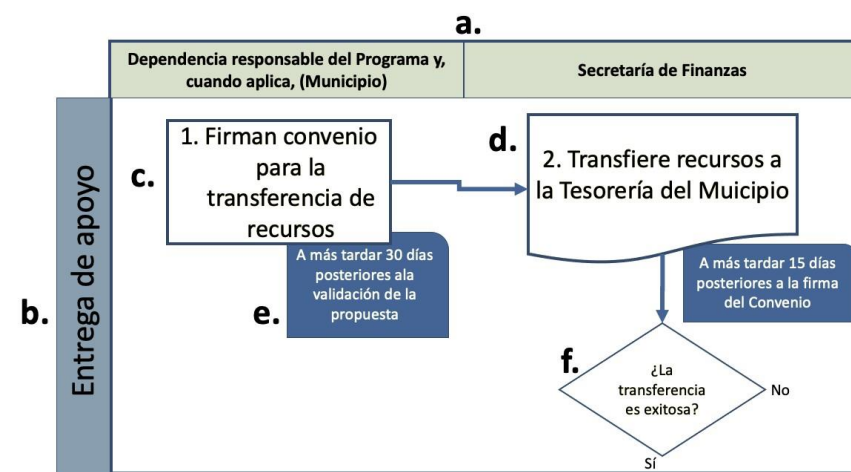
a.

| Dependencia responsable del Programa y, cuando aplica, (Municipio) | Secretaría de Finanzas |
|---|---|

b.

Entrega de apoyo

c.

1. Firman convenio para la transferencia de recursos

A más tardar 30 días posteriores ala validación de la propuesta

e.

d.

2. Transfiere recursos a la Tesorería del Muicipio

A más tardar 15 días posteriores a la firma del Convenio

f.

¿La transferencia es exitosa?

No

Sí